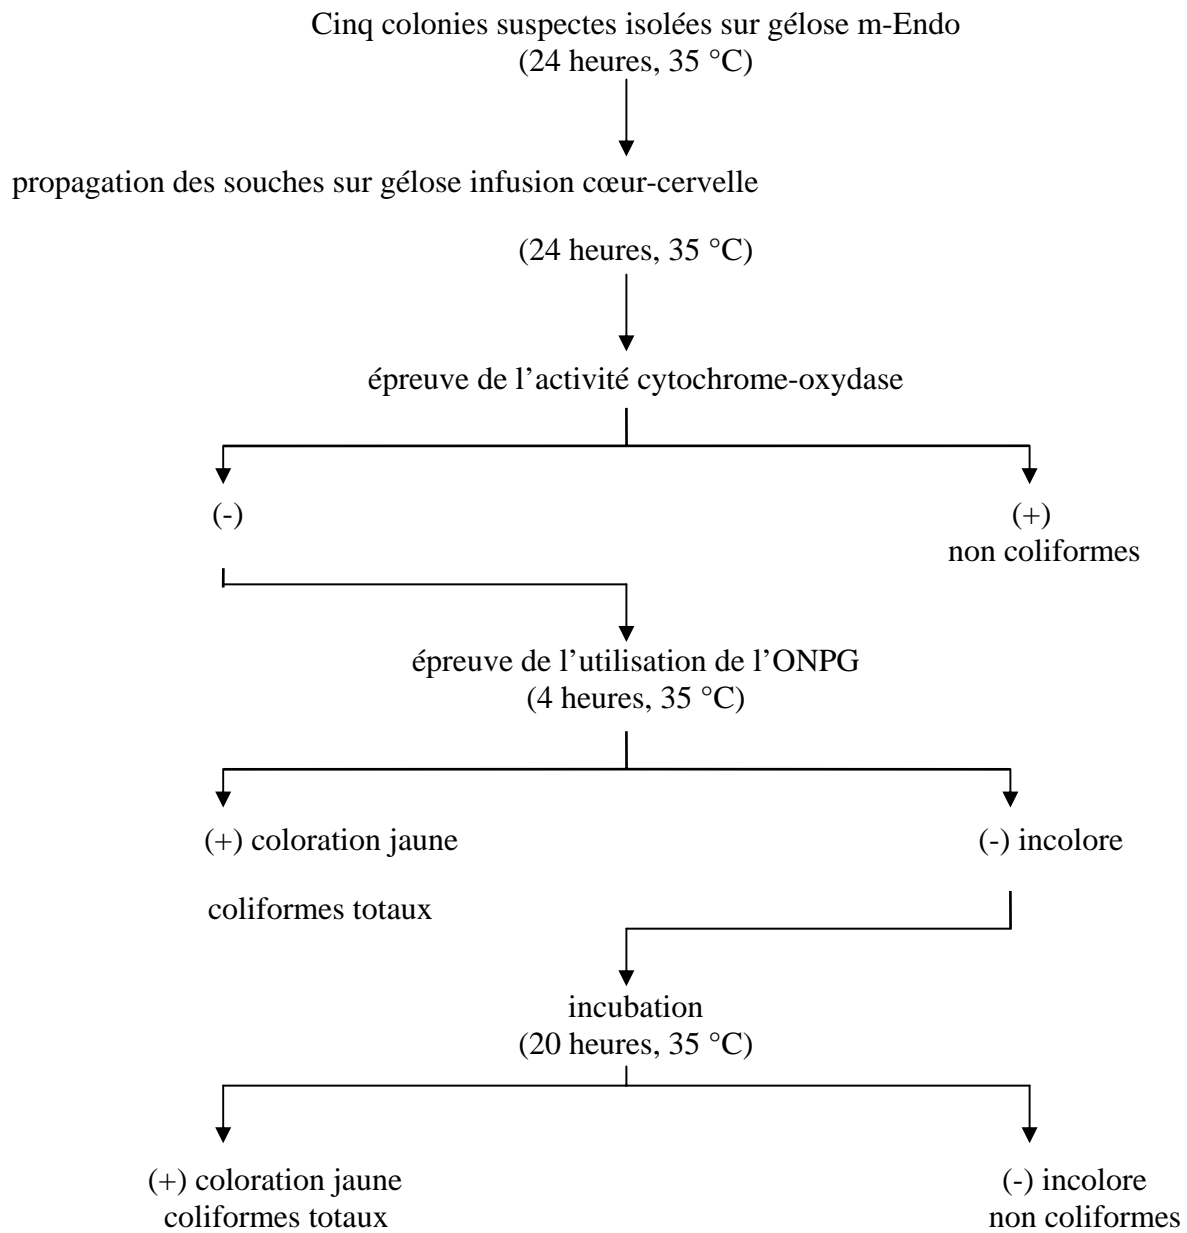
Cinq colonies suspectes isolées sur gélose m-Endo
(24 heures, 35 °C)

propagation des souches sur gélose infusion cœur-cervelle

(24 heures, 35 °C)

épreuve de l'activité cytochrome-oxydase

(-)

(+)
non coliformes

épreuve de l'utilisation de l'ONPG
(4 heures, 35 °C)

(+) coloration jaune

coliformes totaux

(-) incolore

incubation
(20 heures, 35 °C)

(+) coloration jaune
coliformes totaux

(-) incolore
non coliformes